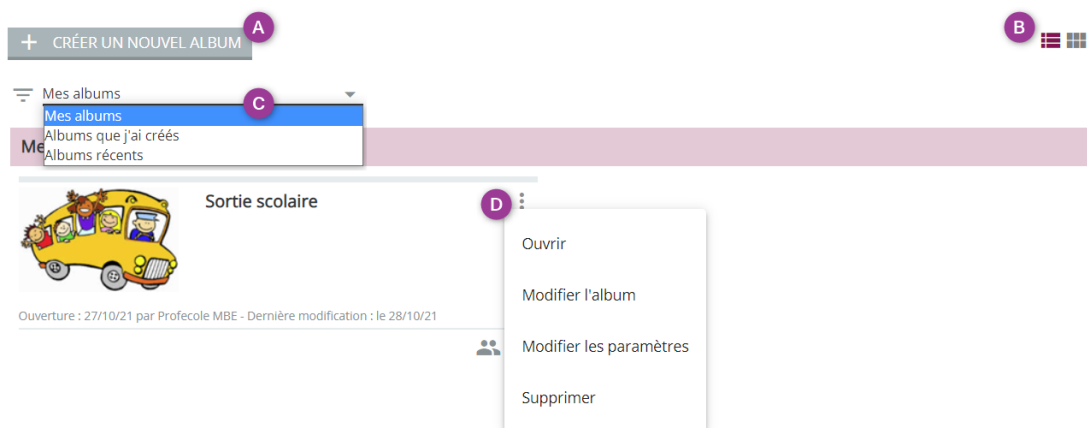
+ CRÉER UN NOUVEL ALBUM A

B

Mes albums C

Mes albums
Albums que j'ai créés
Albums récents

Me

Sortie scolaire D

Ouvrir

Modifier l'album

Modifier les paramètres

Supprimer

Ouverture : 27/10/21 par Profecole MBE - Dernière modification : le 28/10/21